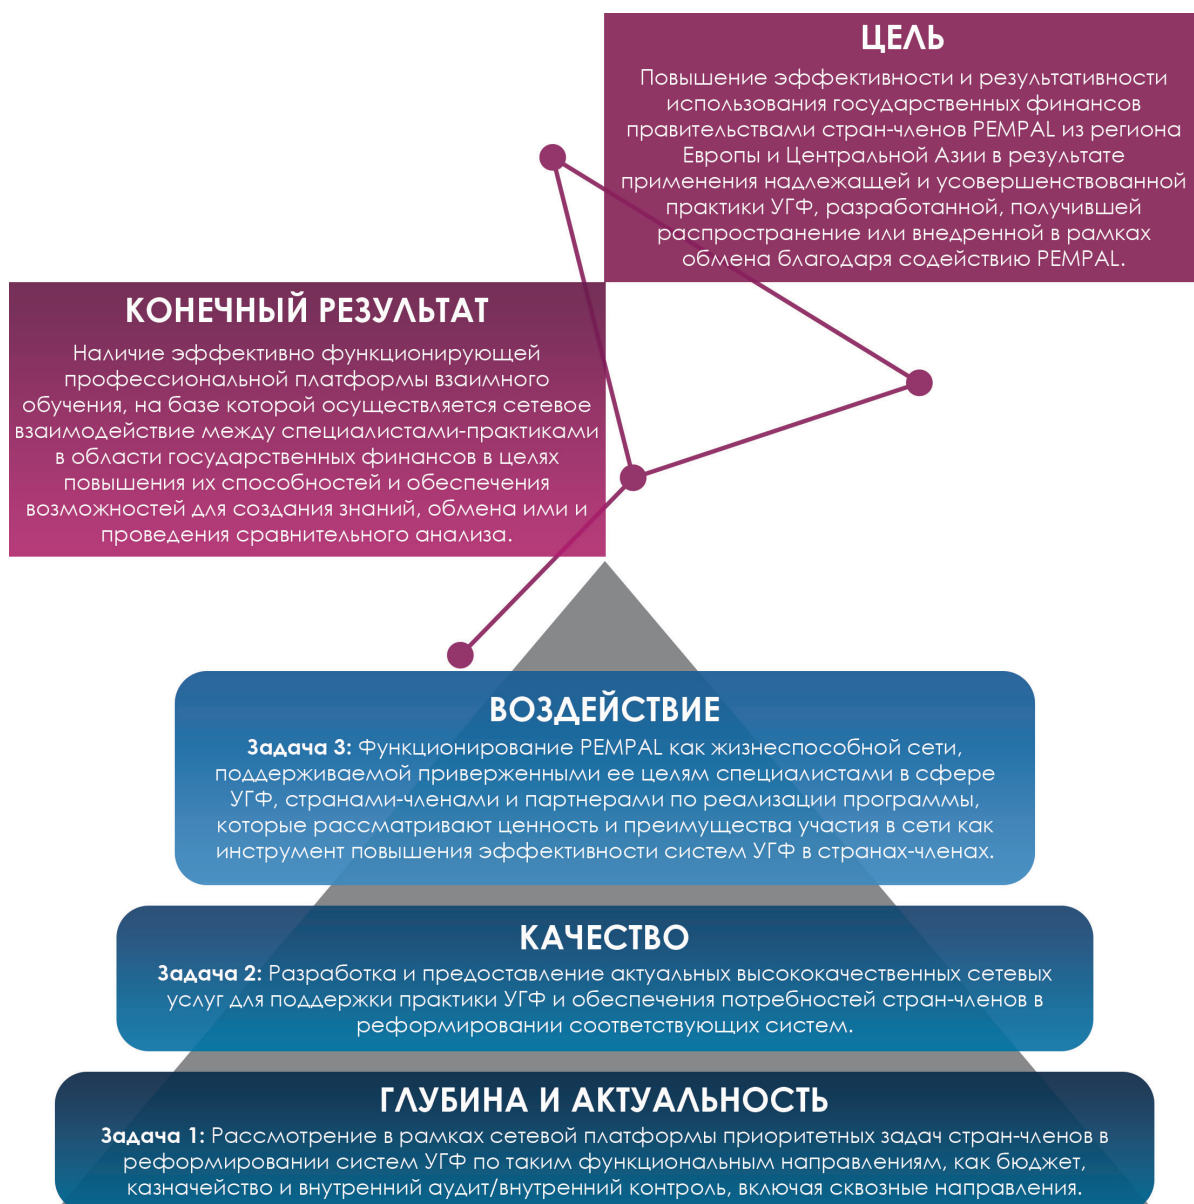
ЦЕЛЬ

Повышение эффективности и результативности использования государственных финансов правительствами стран-членов PEMPAL из региона Европы и Центральной Азии в результате применения надлежащей и усовершенствованной практики УГФ, разработанной, получившей распространение или внедренной в рамках обмена благодаря содействию PEMPAL.

КОНЕЧНЫЙ РЕЗУЛЬТАТ

Наличие эффективно функционирующей профессиональной платформы взаимного обучения, на базе которой осуществляется сетевое взаимодействие между специалистами-практиками в области государственных финансов в целях повышения их способностей и обеспечения возможностей для создания знаний, обмена ими и проведения сравнительного анализа.

ВОЗДЕЙСТВИЕ

**Задача 3:** Функционирование PEMPAL как жизнеспособной сети, поддерживаемой приверженными ее целям специалистами в сфере УГФ, странами-членами и партнерами по реализации программы, которые рассматривают ценность и преимущества участия в сети как инструмент повышения эффективности систем УГФ в странах-членах.

КАЧЕСТВО

**Задача 2:** Разработка и предоставление актуальных высококачественных сетевых услуг для поддержки практики УГФ и обеспечения потребностей стран-членов в реформировании соответствующих систем.

ГЛУБИНА И АКТУАЛЬНОСТЬ

**Задача 1:** Рассмотрение в рамках сетевой платформы приоритетных задач стран-членов в реформировании систем УГФ по таким функциональным направлениям, как бюджет, казначейство и внутренний аудит/внутренний контроль, включая сквозные направления.